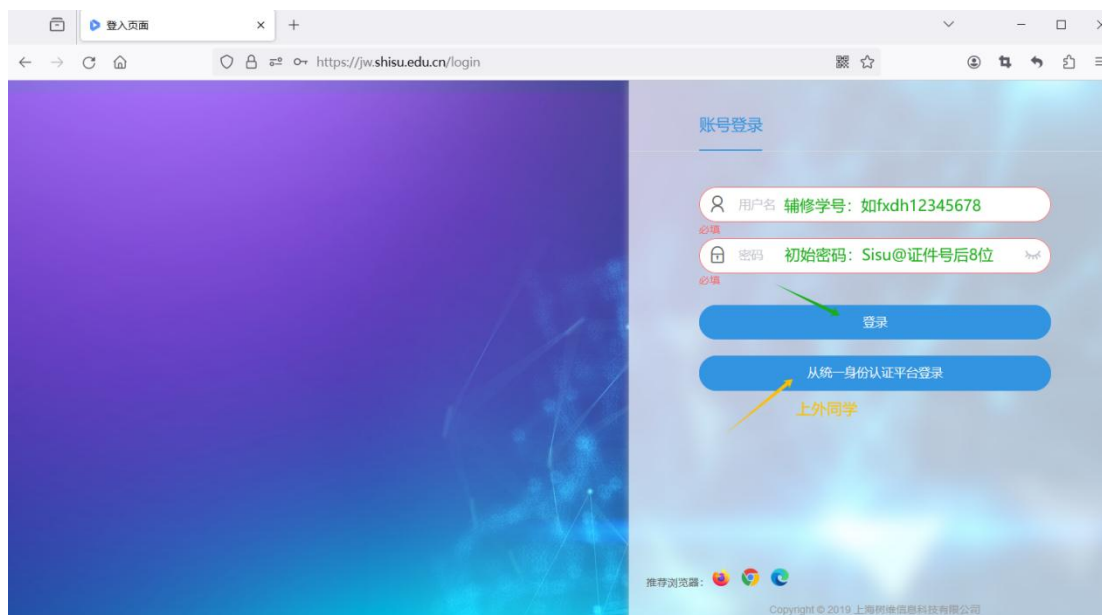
登入页面
https://jw.shisu.edu.cn/login

账号登录

用户名 辅修学号：如fxdh12345678
必填
密码 初始密码：Sisu@证件号后8位
必填

登录

从统一身份认证平台登录
上外同学

推荐浏览器：

Copyright © 2019 上海树维信息科技有限公司